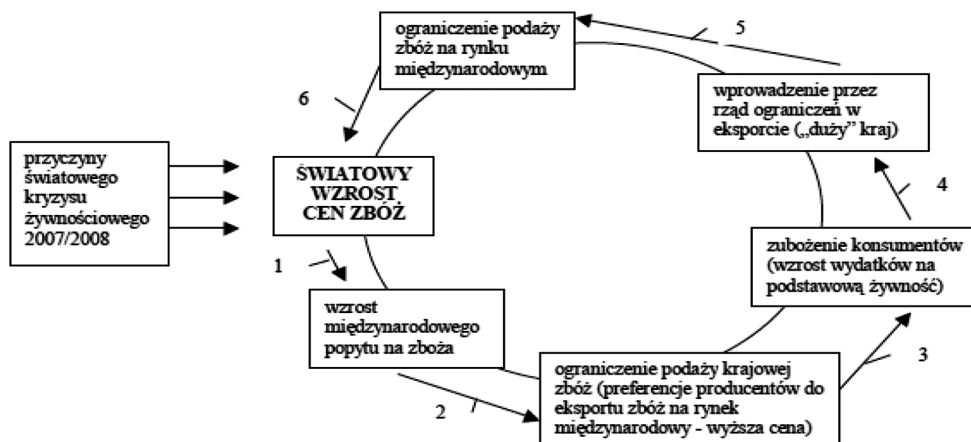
ograniczenie podaży zbóż na rynku międzynarodowym

5

wprowadzenie przez rząd ograniczeń w eksporcie („duży" kraj)

6

przyczyny światowego kryzysu żywnościowego 2007/2008

ŚWIATOWY WZROST CEN ZBÓŻ

4

zubożenie konsumentów (wzrost wydatków na podstawową żywność)

1

wzrost międzynarodowego popytu na zboża

3

ograniczenie podaży krajowej zbóż (preferencje producentów do eksportu zbóż na rynek międzynarodowy - wyższa cena)

2